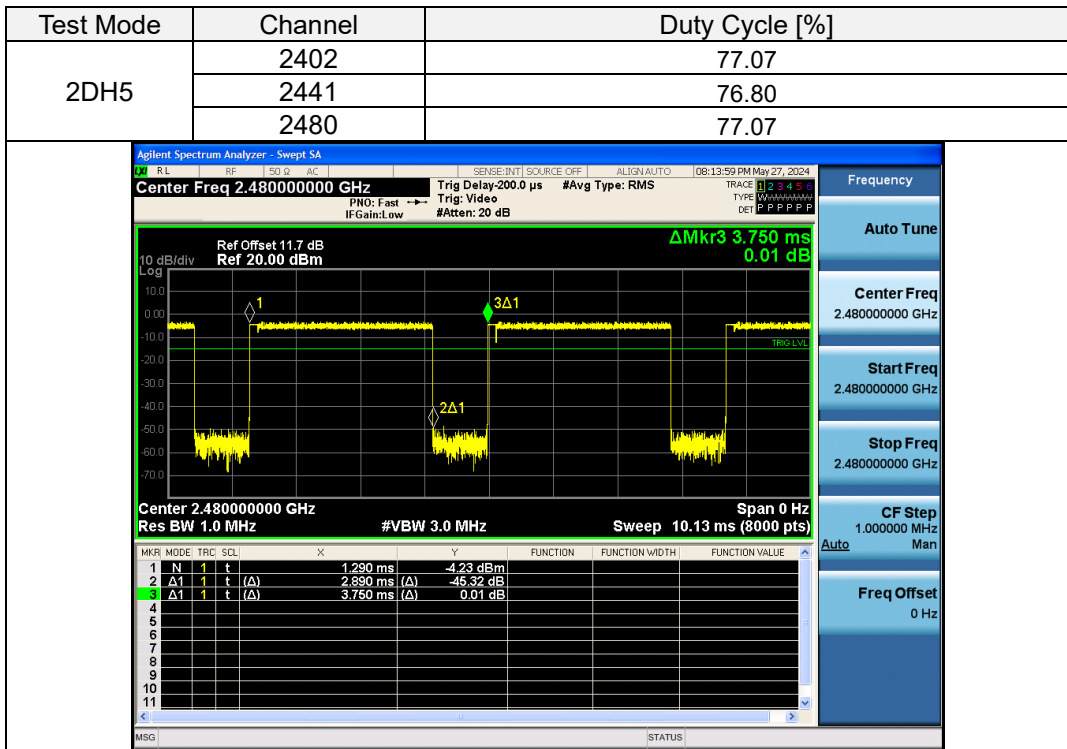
| Test Mode | Channel | Duty Cycle [%] |
|---|---|---|
| 2DH5 | 2402 | 77.07 |
| | 2441 | 76.80 |
| | 2480 | 77.07 |

Agilent Spectrum Analyzer - Swept SA

RL RF 50 Ω AC SENSE:INT SOURCE OFF ALIGN AUTO 08:13:59 PM May 27, 2024

Center Freq 2.480000000 GHz

PNO: Fast IFGain:Low

Trig Delay-200.0 µs Trig: Video #Atten: 20 dB

#Avg Type: RMS

TRACE 1 2 3 4 5 6 TYPE WWWWWW DET P P P P P P

Frequency

Ref Offset 11.7 dB

10 dB/div Ref 20.00 dBm

Log

ΔMkr3 3.750 ms 0.01 dB

10.0
0.00
-10.0
-20.0
-30.0
-40.0
-50.0
-60.0
-70.0

1

3Δ1

2Δ1

TRIG LVL

Center 2.480000000 GHz

Res BW 1.0 MHz

#VBW 3.0 MHz

Span 0 Hz

Sweep 10.13 ms (8000 pts)

| MKR | MODE | TRC | SCL | X | Y | FUNCTION | FUNCTION WIDTH | FUNCTION VALUE |
|---|---|---|---|---|---|---|---|---|
| 1 | N | 1 | t | 1.290 ms | -4.23 dBm | | | |
| 2 | Δ1 | 1 | t (Δ) | 2.890 ms (Δ) | -45.32 dB | | | |
| 3 | Δ1 | 1 | t (Δ) | 3.750 ms (Δ) | 0.01 dB | | | |
| 4 | | | | | | | | |
| 5 | | | | | | | | |
| 6 | | | | | | | | |
| 7 | | | | | | | | |
| 8 | | | | | | | | |
| 9 | | | | | | | | |
| 10 | | | | | | | | |
| 11 | | | | | | | | |

Auto Tune

Center Freq
2.480000000 GHz

Start Freq
2.480000000 GHz

Stop Freq
2.480000000 GHz

CF Step
1.000000 MHz
Auto Man

Freq Offset
0 Hz

MSG

STATUS